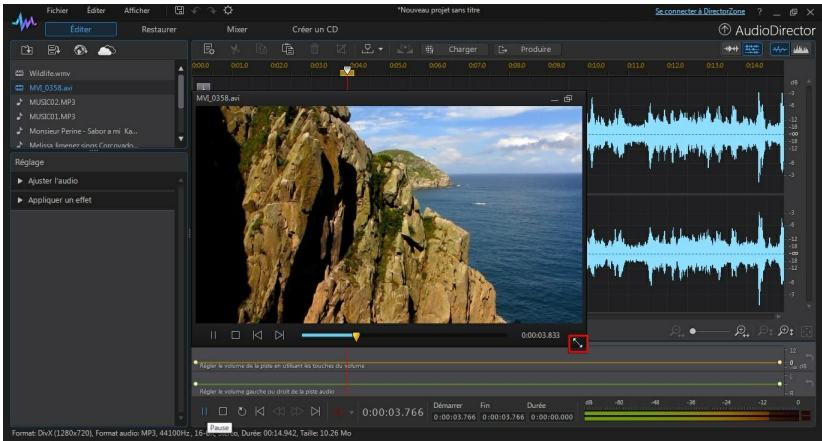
Fichier Éditer Afficher

*Nouveau projet sans titre

Se connecter à DirectorZone ?

Éditer Restaurer Mixer Créer un CD

AudioDirector

Charger Produire

Wildlife.wmv
MVI_0358.avi
MUSIC02.MP3
MUSIC01.MP3
Monsieur Perine - Sabor a mi Ka...
Melissa Jimenez sings Corcovado...

Réglage

▶ Ajuster l'audio

▶ Appliquer un effet

MVI_0358.avi

00:00:03.833

Régler le volume de la piste en utilisant les touches du volume

Régler le volume gauche ou droit de la piste audio

00:00:03.766

Démarrer Fin Durée
0:00:03.766 0:00:03.766 0:00:00.000

Pause

Format: DivX (1280x720), Format audio: MP3, 44100Hz, 16-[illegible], Durée: 00:14.942, Taille: 10.26 Mo